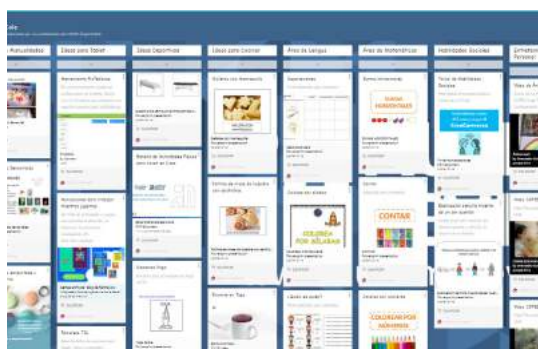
Actividades

Ideas para Tablet

Ideas Deportivas

Ideas para Cocinar

Área de Lengua

Área de Matemáticas

Habilidades Sociales

Actividades Personales

Aprendiendo Pictóricos

Material de Actividades Físicas para hacer en Casa

Galletas con Abecedario

Recetas de masa de hojaldre con pictogramas

Desayuno Tazo

Separaciones

Colorea por sílabas

COLOREA POR SÍLABAS

Bloque Ultramundos

SUMAS LLEVANDO

CONTAR

COLOREAR POR NÚMEROS

Tarjeta de Habilidades Sociales

Aprendizaje

ComeContenidos